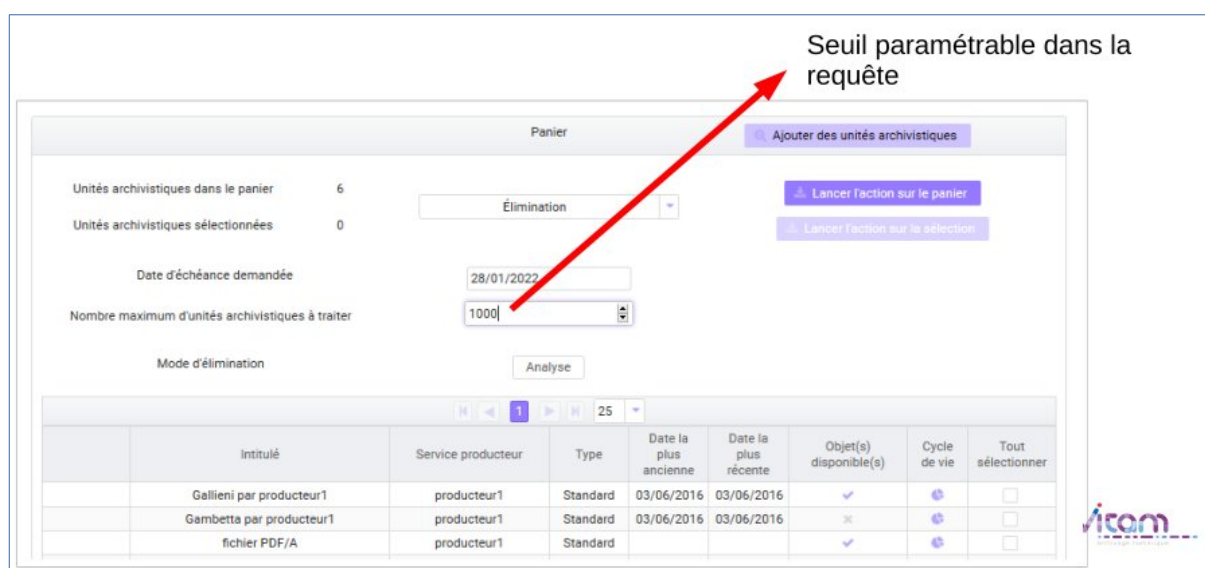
Seuil paramétrable dans la requête

Panier

Ajouter des unités archivistiques

Unités archivistiques dans le panier 6

Unités archivistiques sélectionnées 0

Élimination

Lancer l'action sur le panier

Lancer l'action sur la sélection

Date d'échéance demandée

28/01/2022

Nombre maximum d'unités archivistiques à traiter

1000

Mode d'élimination

Analyse

1 25

| | Intitulé | Service producteur | Type | Date la plus ancienne | Date la plus récente | Objet(s) disponible(s) | Cycle de vie | Tout sélectionner |
|---|---|---|---|---|---|---|---|---|
| | Gallieni par producteur1 | producteur1 | Standard | 03/06/2016 | 03/06/2016 | ✓ | | |
| | Gambetta par producteur1 | producteur1 | Standard | 03/06/2016 | 03/06/2016 | × | | |
| | fichier PDF/A | producteur1 | Standard | | | ✓ | | |

vitam